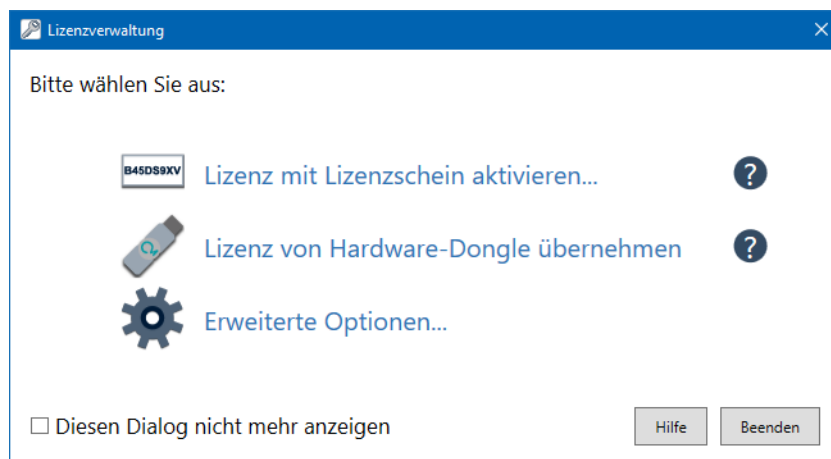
Lizenzverwaltung

Bitte wählen Sie aus:

B45DS9XV

Lizenz mit Lizenzschein aktivieren...

?

Lizenz von Hardware-Dongle übernehmen

?

Erweiterte Optionen...

☐ Diesen Dialog nicht mehr anzeigen

Hilfe

Beenden